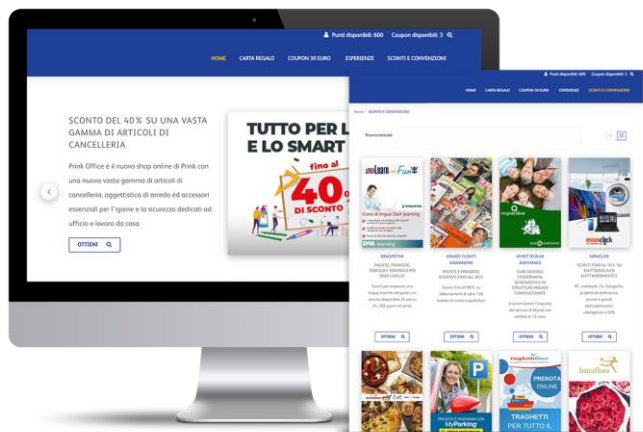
Punti disponibili: 600 Coupon disponibili: 3

HOME CARTA REGALO COUPON 30 EURO ESPERIENZE SCONTI E CONVENZIONI

SCONTO DEL 40% SU UNA VASTA GAMMA DI ARTICOLI DI CANCELLERIA

Pink Office è il nuovo shop online di Pink con una nuova vasta gamma di articoli di cancelleria, oggettistica di arredo ed accessori essenziali per l'igiene e la sicurezza dedicati ad ufficio e lavoro da casa

OTTIENI

TUTTO PER L E LO SMART

fino al 40% DI SCONTO

Punti disponibili: 600 Coupon disponibili: 3

HOME CARTA REGALO COUPON 30 EURO ESPERIENZE SCONTI E CONVENZIONI

Home / SCONTI E CONVENZIONI

Ricerca testuale

Learn Fun

Corsi di lingue DeA Learning

DEA learning

DEASCUOLA

myHotel

monclick

DEASCUOLA

GRANDI CLIENTI MONDADORI

MYHOT IN BLUE ASSISTANCE

MONCLICK

OTTIENI OTTIENI OTTIENI OTTIENI

MyParking

Traghettilines

PRENOTA ONLINE

TRAGHETTI PER TUTTO IL

Interflora